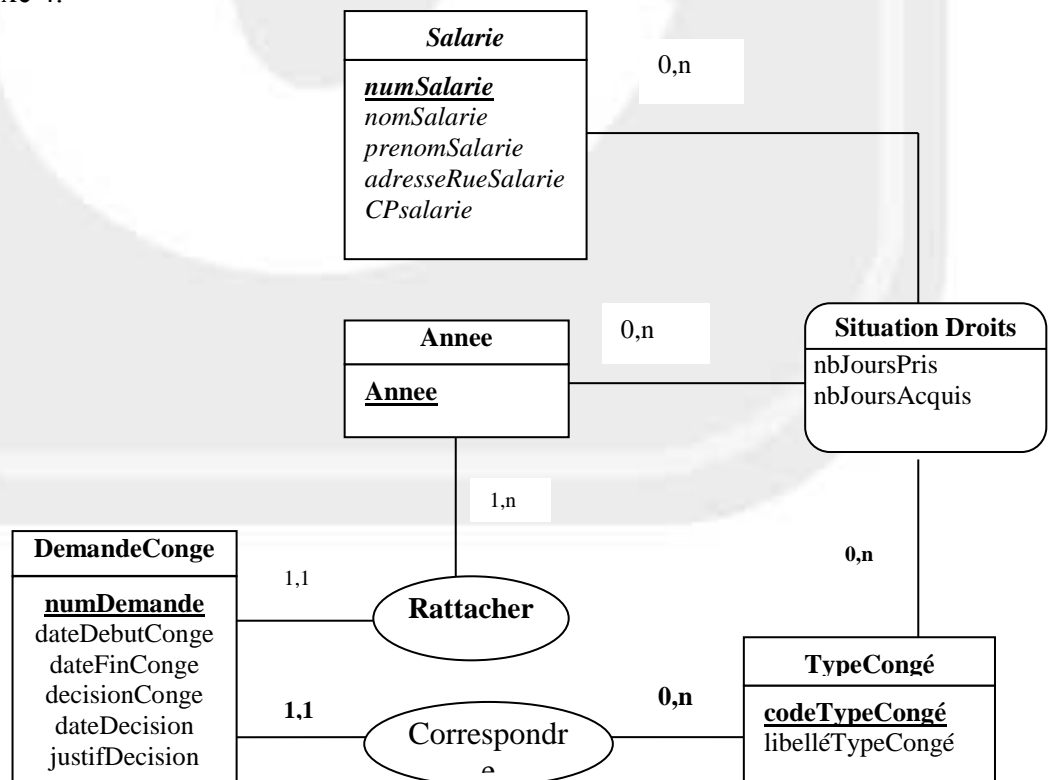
Salarie

numSalarie
nomSalarie
prenomSalarie
adresseRueSalarie
CPsalarie

0,n

Annee

Annee

0,n

Situation Droits

nbJoursPris
nbJoursAcquis

1,n

DemandeConge

numDemande
dateDebutConge
dateFinConge
decisionConge
dateDecision
justifDecision

1,1

Rattacher

0,n

1,1

Correspondre

0,n

TypeCongé

codeTypeCongé
libelléTypeCongé